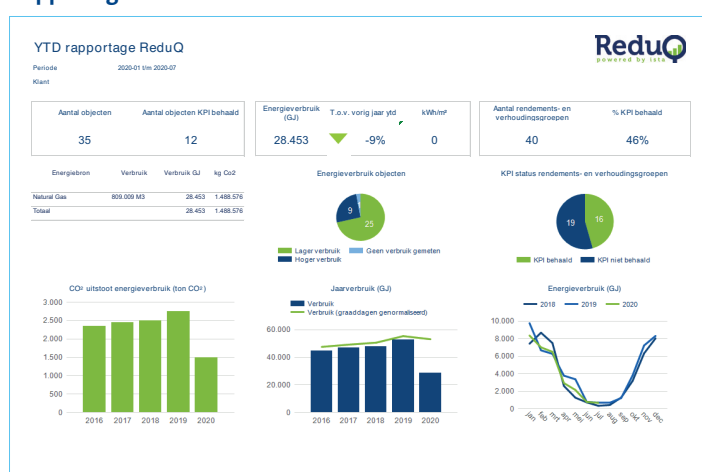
YTD rapportage ReduQ

Periode 2020-01 t/m 2020-07

Klant

ReduQ
powered by ista

Aantal objecten 35

Aantal objecten KPI behaald 12

Energieverbruik (GJ) 28.453

T.o.v. vorig jaar ytd -9%

kWh/m² 0

Aantal rendements- en verhoudingsgroepen 40

% KPI behaald 46%

| Energiebron | Verbruik | Verbruik GJ | kg Co2 |
|---|---|---|---|
| Natural Gas | 809.009 M3 | 28.453 | 1.488.576 |
| Totaal | | 28.453 | 1.488.576 |

Energieverbruik objecten

9

25

Lager verbruik
Geen verbruik gemeten
Hoger verbruik

KPI status rendements- en verhoudingsgroepen

19

16

KPI behaald
KPI niet behaald

CO² uitstoot energieverbruik (ton CO²)

3.000
2.500
2.000
1.500
1.000
500
0

2016 2017 2018 2019 2020

Jaarverbruik (GJ)

Verbruik
Verbruik (graaddagen genormaliseerd)

60.000
40.000
20.000
0

2016 2017 2018 2019 2020

Energieverbruik (GJ)

2018 2019 2020

10.000
8.000
6.000
4.000
2.000
0

jan feb mrt apr mei jun jul aug sep okt nov dec